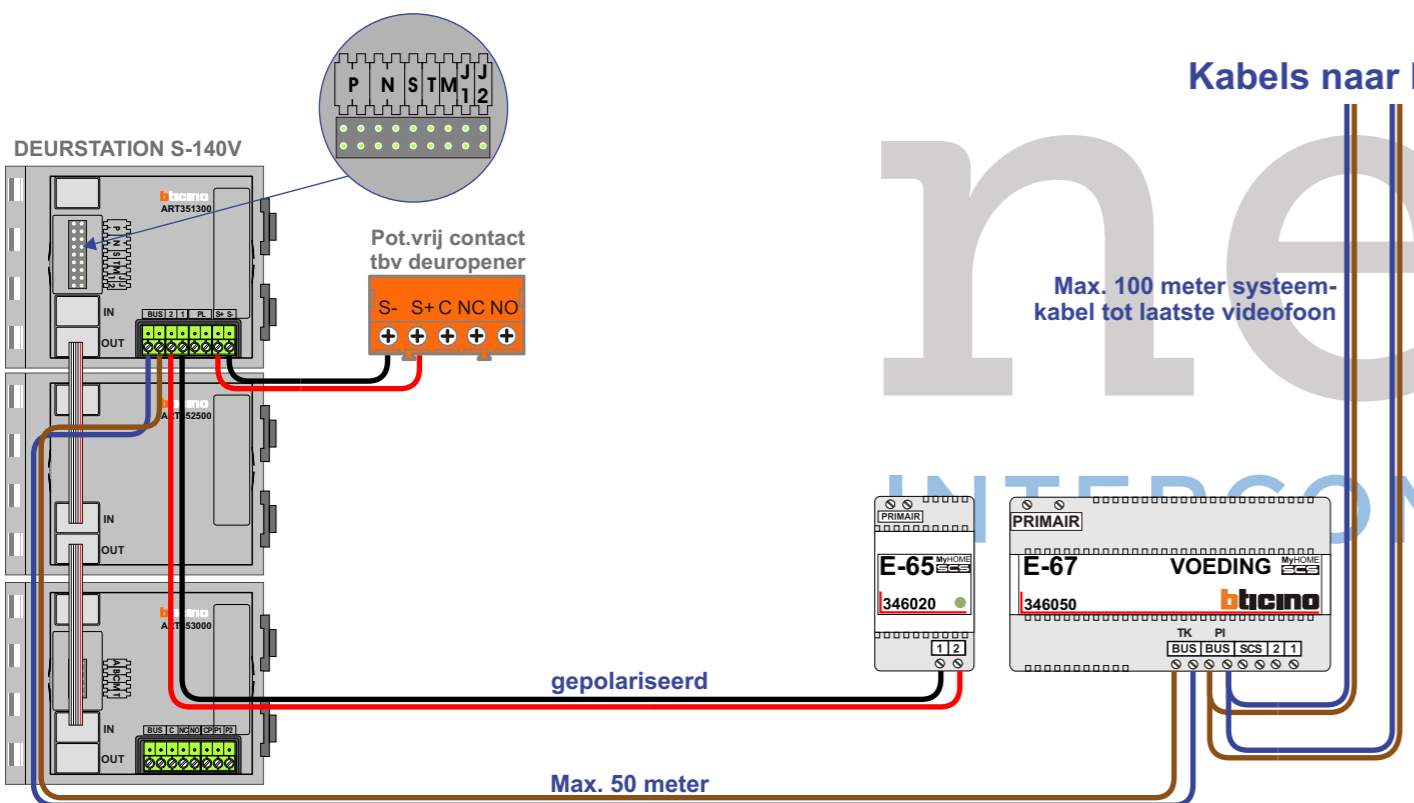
Kabels naar

DEURSTATION S-140V

P N S T M J 1 J 2

bticino
ART351300

P N S T M J 1 J 2

IN
OUT

BUS 2 1 PL S+ S-

Pot.vrij contact tbv deuropener

S- S+ C NC NO

bticino
ART352500

IN
OUT

bticino
ART353000

A B C M T

IN
OUT

BUS C NC NO CP P1 P2

Max. 100 meter systeemkabel tot laatste videofoon

PRIMAIR
E-65 MyHOME SCS
346020
1 2

PRIMAIR
E-67 VOEDING MyHOME SCS
346050
bticino
TK PI
BUS BUS SCS 2 1

gepolariseerd

Max. 50 meter